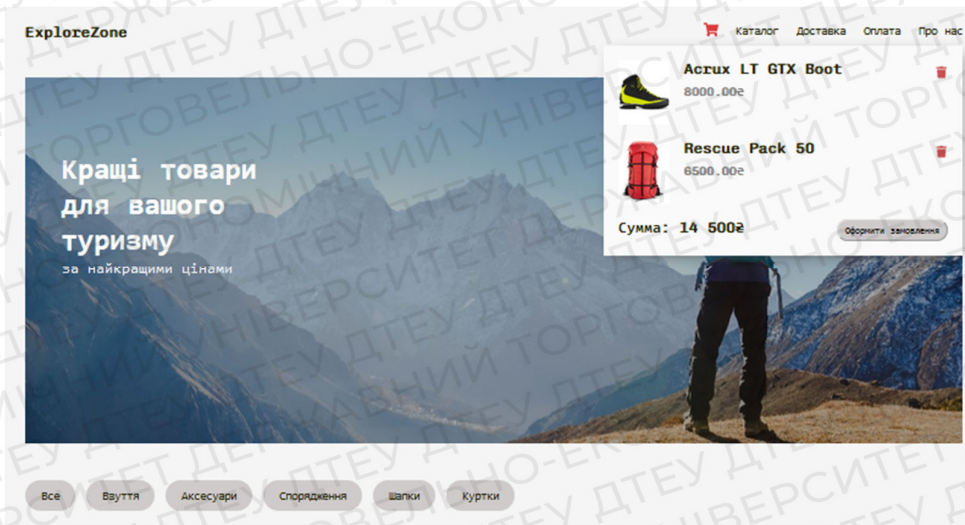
ExploreZone

Каталог Доставка Оплата Про нас

Acrux LT GTX Boot
8000.00₴

Rescue Pack 50
6500.00₴

Сумма: 14 500₴

Оформити замовлення

Кращі товари для вашого туризму
за найкращими цінами

Все Взуття Аксесуари Спорядження Шапки Куртки

ДТЕУ ДЕРЖАВНИЙ ТОРГОВЕЛЬНО-ЕКОНОМІЧНИЙ УНІВЕРСИТЕТ ДТЕУ